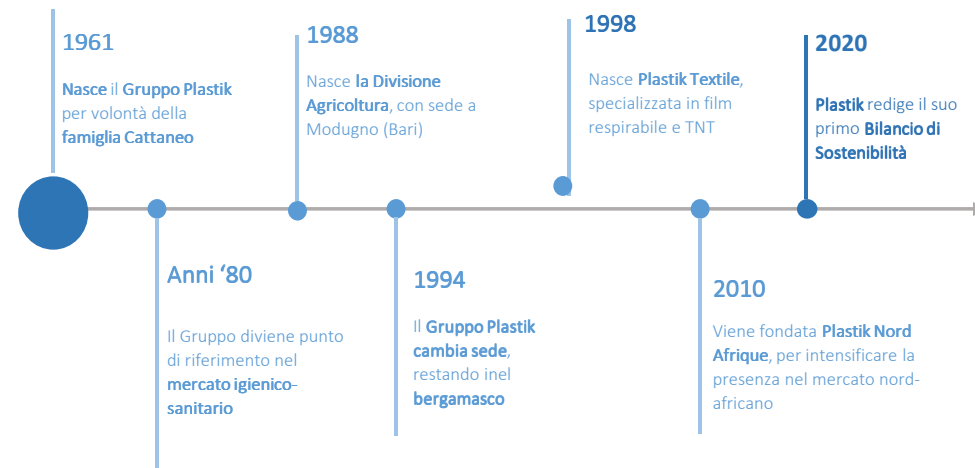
1961

Nasce il Gruppo Plastik per volontà della famiglia Cattaneo

Anni '80

Il Gruppo diviene punto di riferimento nel mercato igienico-sanitario

1988

Nasce la Divisione Agricoltura, con sede a Modugno (Bari)

1994

Il Gruppo Plastik cambia sede, restando inel bergamasco

1998

Nasce Plastik Textile, specializzata in film respirabile e TNT

2010

Viene fondata Plastik Nord Afrique, per intensificare la presenza nel mercato nord-africano

2020

Plastik redige il suo primo Bilancio di Sostenibilità